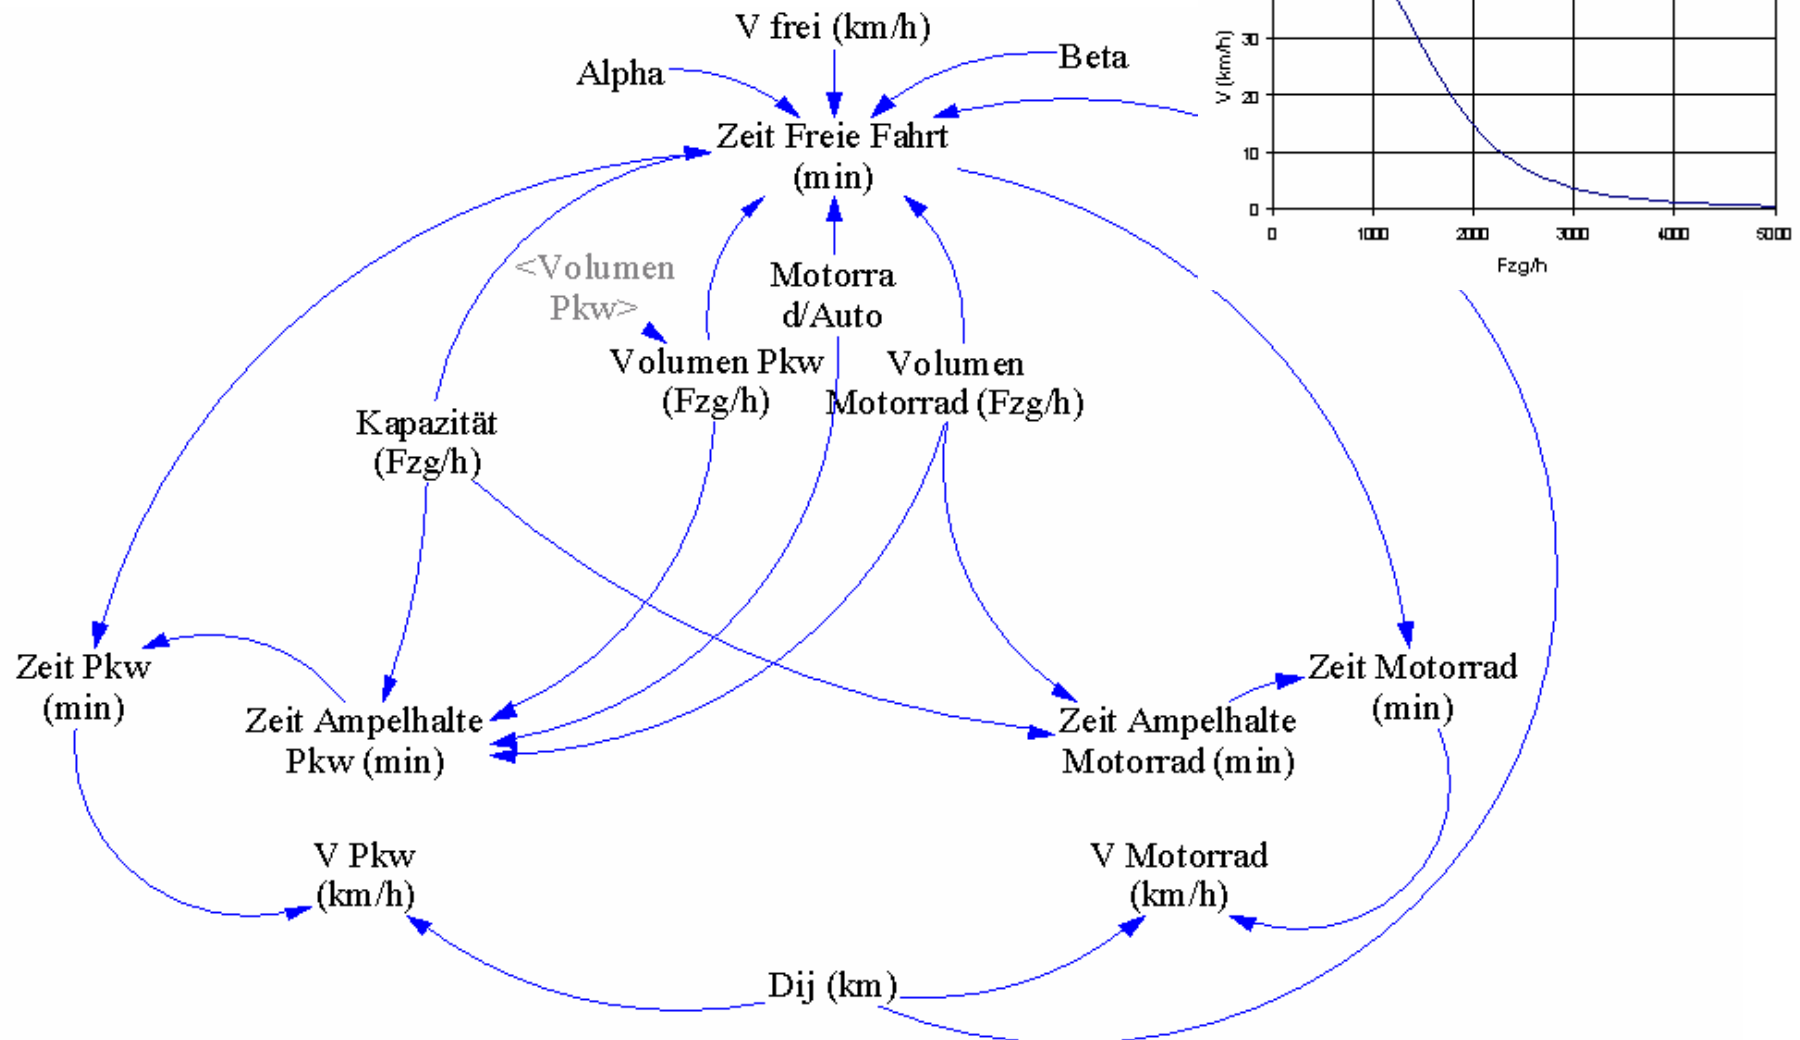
V frei (km/h)
Alpha
Beta
Zeit Freie Fahrt (min)
V (km/h)
30
20
10
0
0
1000
2000
3000
4000
5000
Fzg/h
<Volumen Pkw>
Motorrad/Auto
Volumen Pkw (Fzg/h)
Volumen Motorrad (Fzg/h)
Kapazität (Fzg/h)
Zeit Pkw (min)
Zeit Ampelhalte Pkw (min)
Zeit Ampelhalte Motorrad (min)
Zeit Motorrad (min)
V Pkw (km/h)
V Motorrad (km/h)
Dij (km)